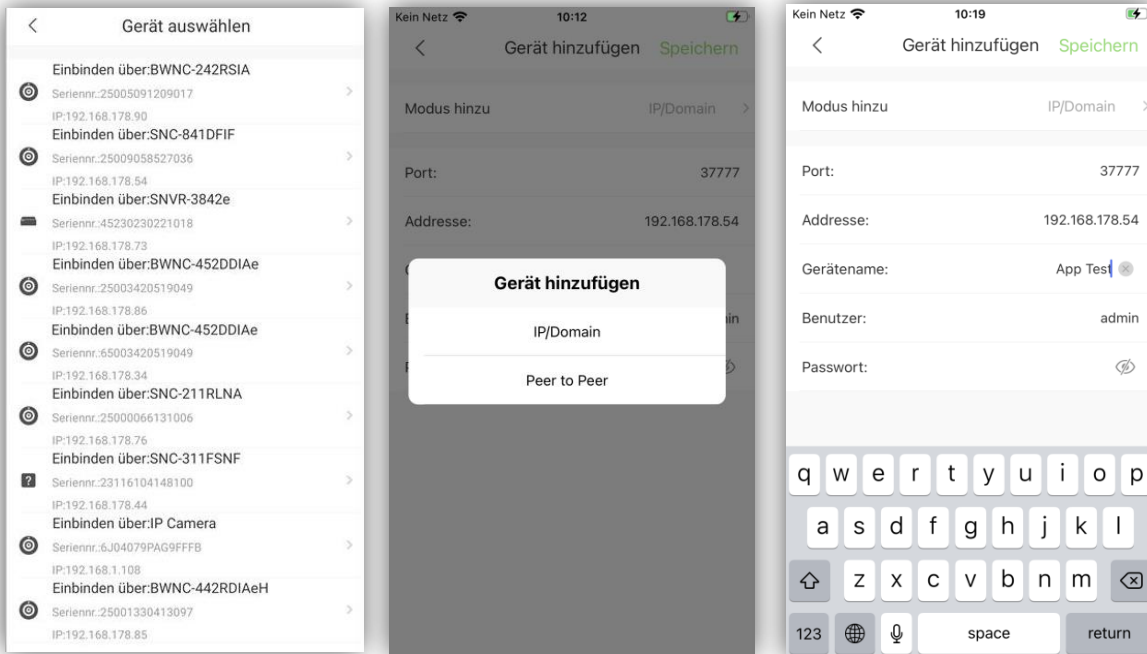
<

Gerät auswählen

Einbinden über:BWNC-242RSIA
Seriennr.:25005091209017
IP:192.168.178.90

Einbinden über:SNC-841DFIF
Seriennr.:25009058527036
IP:192.168.178.54

Einbinden über:SNVR-3842e
Seriennr.:45230230221018
IP:192.168.178.73

Einbinden über:BWNC-452DDIAe
Seriennr.:25003420519049
IP:192.168.178.86

Einbinden über:BWNC-452DDIAe
Seriennr.:65003420519049
IP:192.168.178.34

Einbinden über:SNC-211RLNA
Seriennr.:25000066131006
IP:192.168.178.76

Einbinden über:SNC-311FSNF
Seriennr.:23116104148100
IP:192.168.178.44

Einbinden über:IP Camera
Seriennr.:6J04079PAG9FFFB
IP:192.168.1.108

Einbinden über:BWNC-442RDIAeH
Seriennr.:25001330413097
IP:192.168.178.85

Kein Netz 10:12

<
Gerät hinzufügen Speichern

Modus hinzu IP/Domain >

Port: 37777

Addresse: 192.168.178.54

Gerät hinzufügen

IP/Domain

Peer to Peer

Kein Netz 10:19

<
Gerät hinzufügen Speichern

Modus hinzu IP/Domain >

Port: 37777

Addresse: 192.168.178.54

Gerätename: App Test

Benutzer: admin

Passwort:

q w e r t y u i o p
a s d f g h j k l
z x c v b n m
123 space return